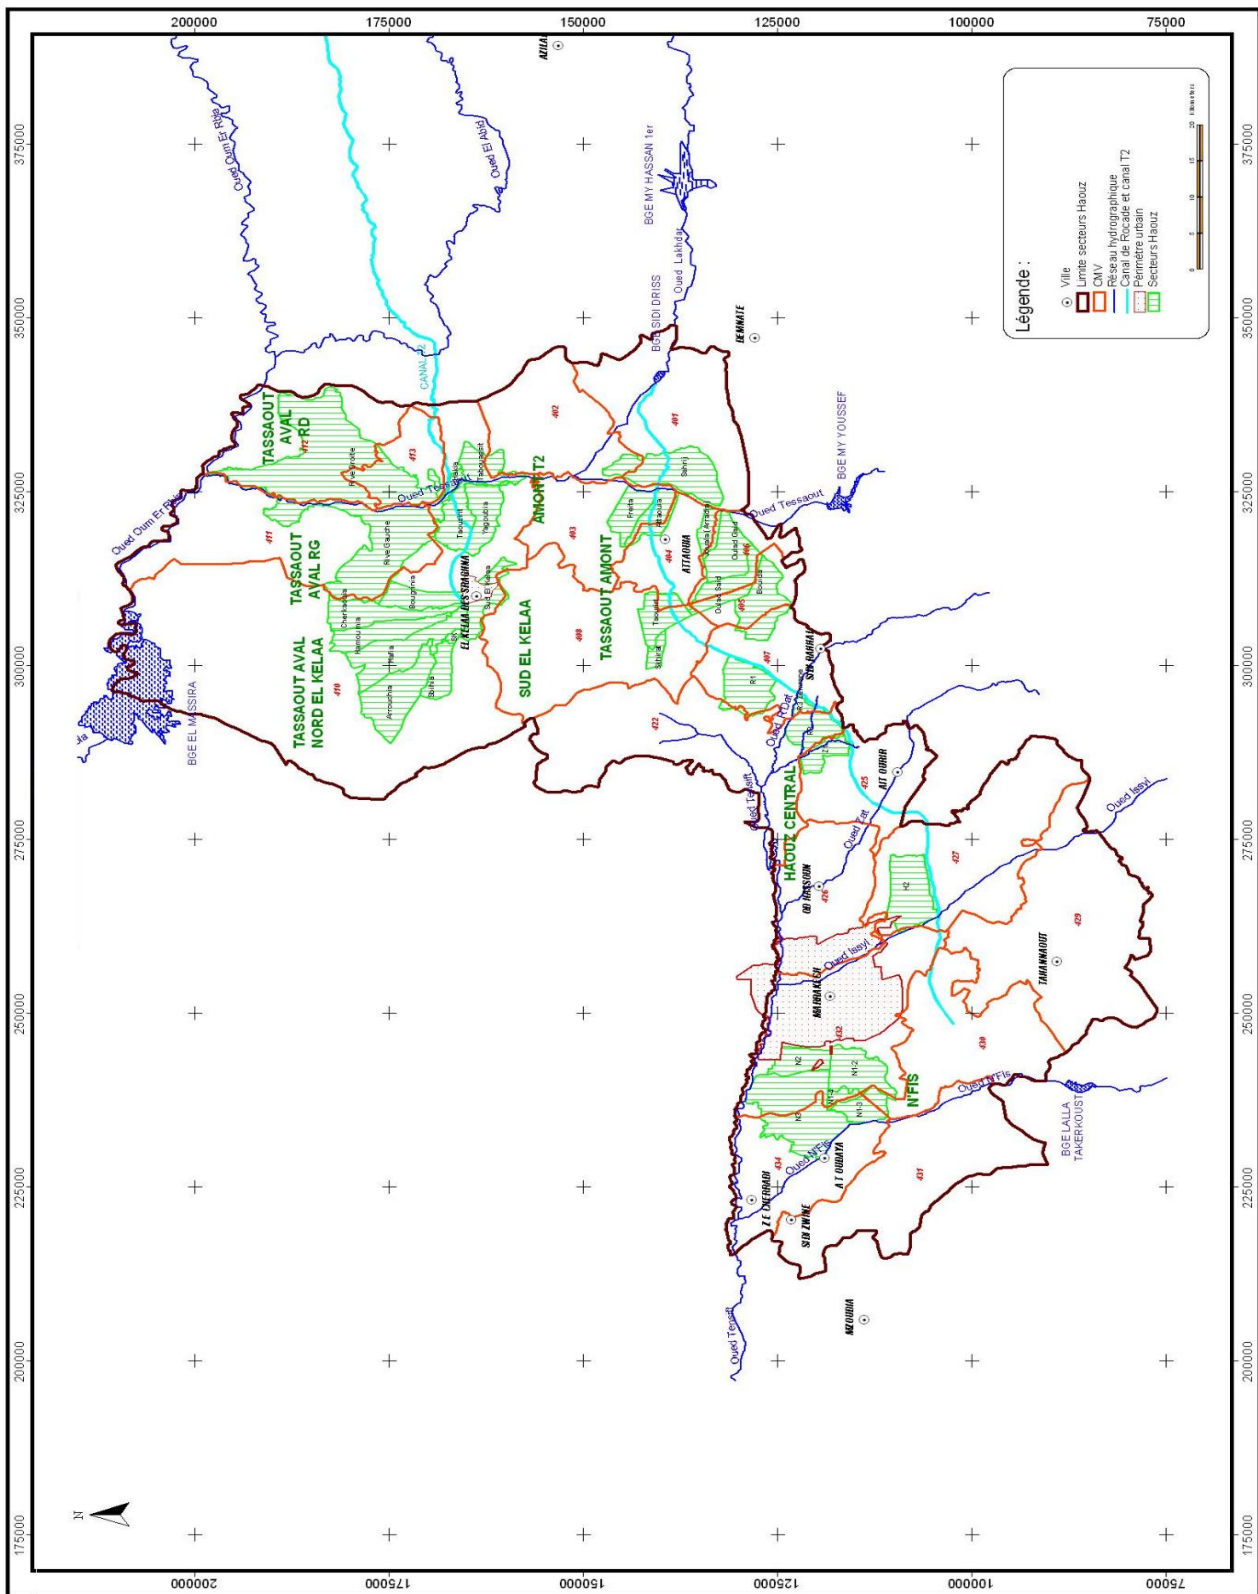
200000 175000 150000 125000 100000 75000

375000 350000 325000 300000 275000 250000 225000 200000 175000

Légende :
Ville
Limite secteurs Haouz
CMV
Réseau hydrographique
Canal de Rocade et canal T2
Périmètre urbain
Secteurs Haouz

AZILAL
Oued Oum Er Rbia
Oued El Abid
BGE MY HASSAN 1er
Oued Lakhdar
BGE SIDI DRISS
DEMNATE
CANAL T2
BGE MY YOUSSEF
Oued Tessaout
TASSAOUT AVAL RD
412
413
402
401
AMONT T2
Oued Tessaout
Oued Oum Er Rbia
411
TASSAOUT AVAL RG
403
404
ATTAOUIA
TASSAOUT AMONT
406
405
EL KELAA DES SRAGHNA
SUD EL KELAA
408
TASSAOUT AVAL NORD EL KELAA
410
407
SIDI RAHHAL
BGE EL MASSIRA
422
R1
Oued R'Dat
AIT OURIR
Oued Tensift
425
HAOUZ CENTRAL
Oued Zat
Oued Issyl
427
426
SIDI HASSAIN
H2
429
TAHANNAOUT
Oued Issyl
MARRAKECH
432
430
N'FIS
Oued N'Fis
BGE LALLA TAKERKOUST
434
Oued N'Fis
A T OUDAYA
431
Z E CHERRADI
SIDI ZWINE
Oued Tensift
MZOUDIA
N